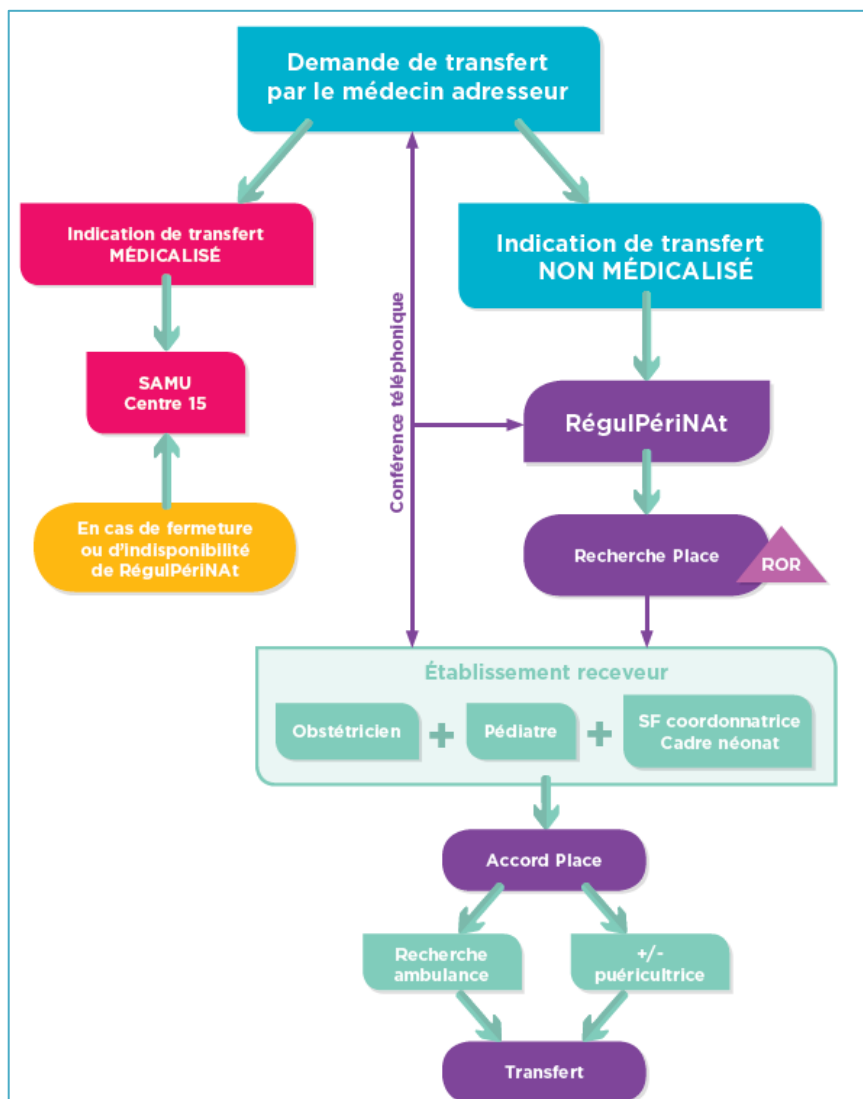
Demande de transfert par le médecin adresseur

Indication de transfert MÉDICALISÉ

SAMU Centre 15

En cas de fermeture ou d'indisponibilité de RégulPériNAt

Conférence téléphonique

Indication de transfert NON MÉDICALISÉ

RégulPériNAt

Recherche Place

ROR

Établissement receveur

Obstétricien + Pédiatre + SF coordonnatrice Cadre néonat

Accord Place

Recherche ambulance

+/- puéricultrice

Transfert